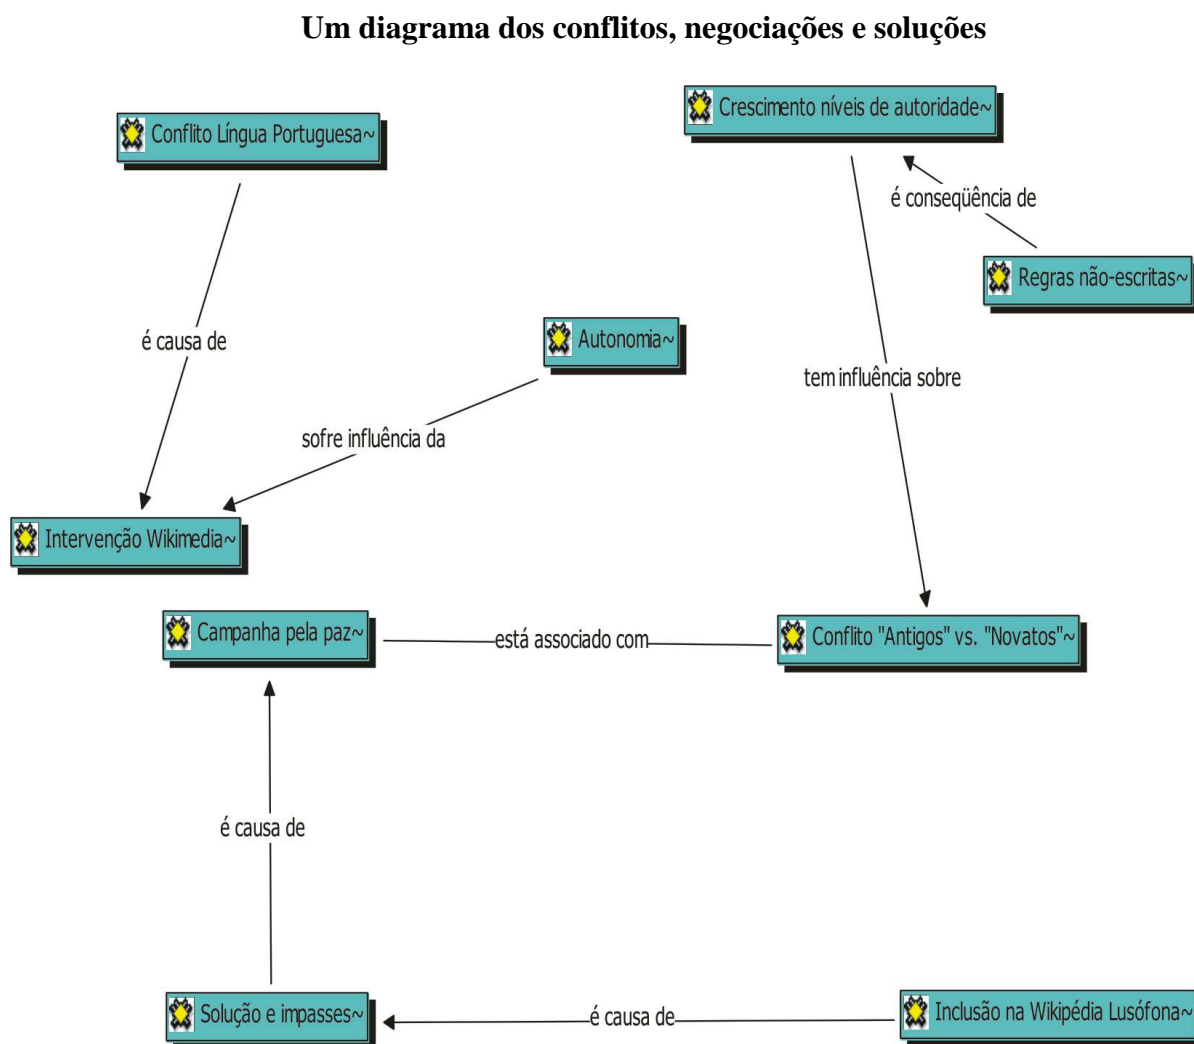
Um diagrama dos conflitos, negociações e soluções

Conflito Língua Portuguesa~

Crescimento níveis de autoridade~

é conseqüência de

Regras não-escritas~

é causa de

Autonomia~

tem influência sobre

sofre influência da

Intervenção Wikimedia~

Campanha pela paz~

está associado com

Conflito "Antigos" vs. "Novatos"~

é causa de

Solução e impasses~

é causa de

Inclusão na Wikipédia Lusófona~